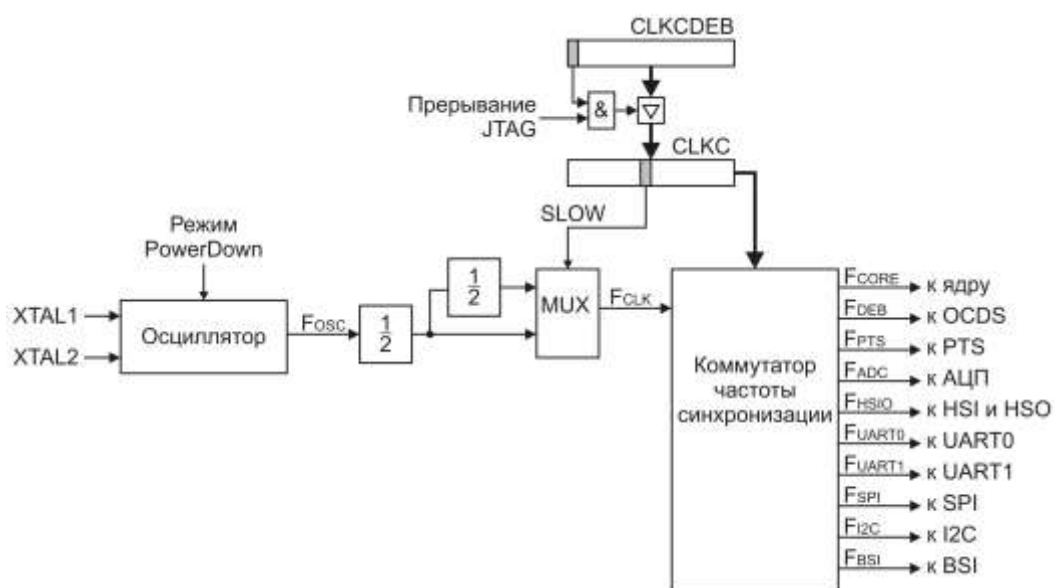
CLKCDEB

Прерывание JTAG

&

CLKC

SLOW

Режим PowerDown

XTAL1

XTAL2

Осциллятор

$F_{OSC}$

$\frac{1}{2}$

$\frac{1}{2}$

MUX

$F_{CLK}$

Коммутатор частоты синхронизации

$F_{CORE}$ к ядру

$F_{DEB}$ к OCDS

$F_{PTS}$ к PTS

$F_{ADC}$ к АЦП

$F_{HSIO}$ к HSI и HSO

$F_{UART0}$ к UART0

$F_{UART1}$ к UART1

$F_{SPI}$ к SPI

$F_{I2C}$ к I2C

$F_{BSI}$ к BSI